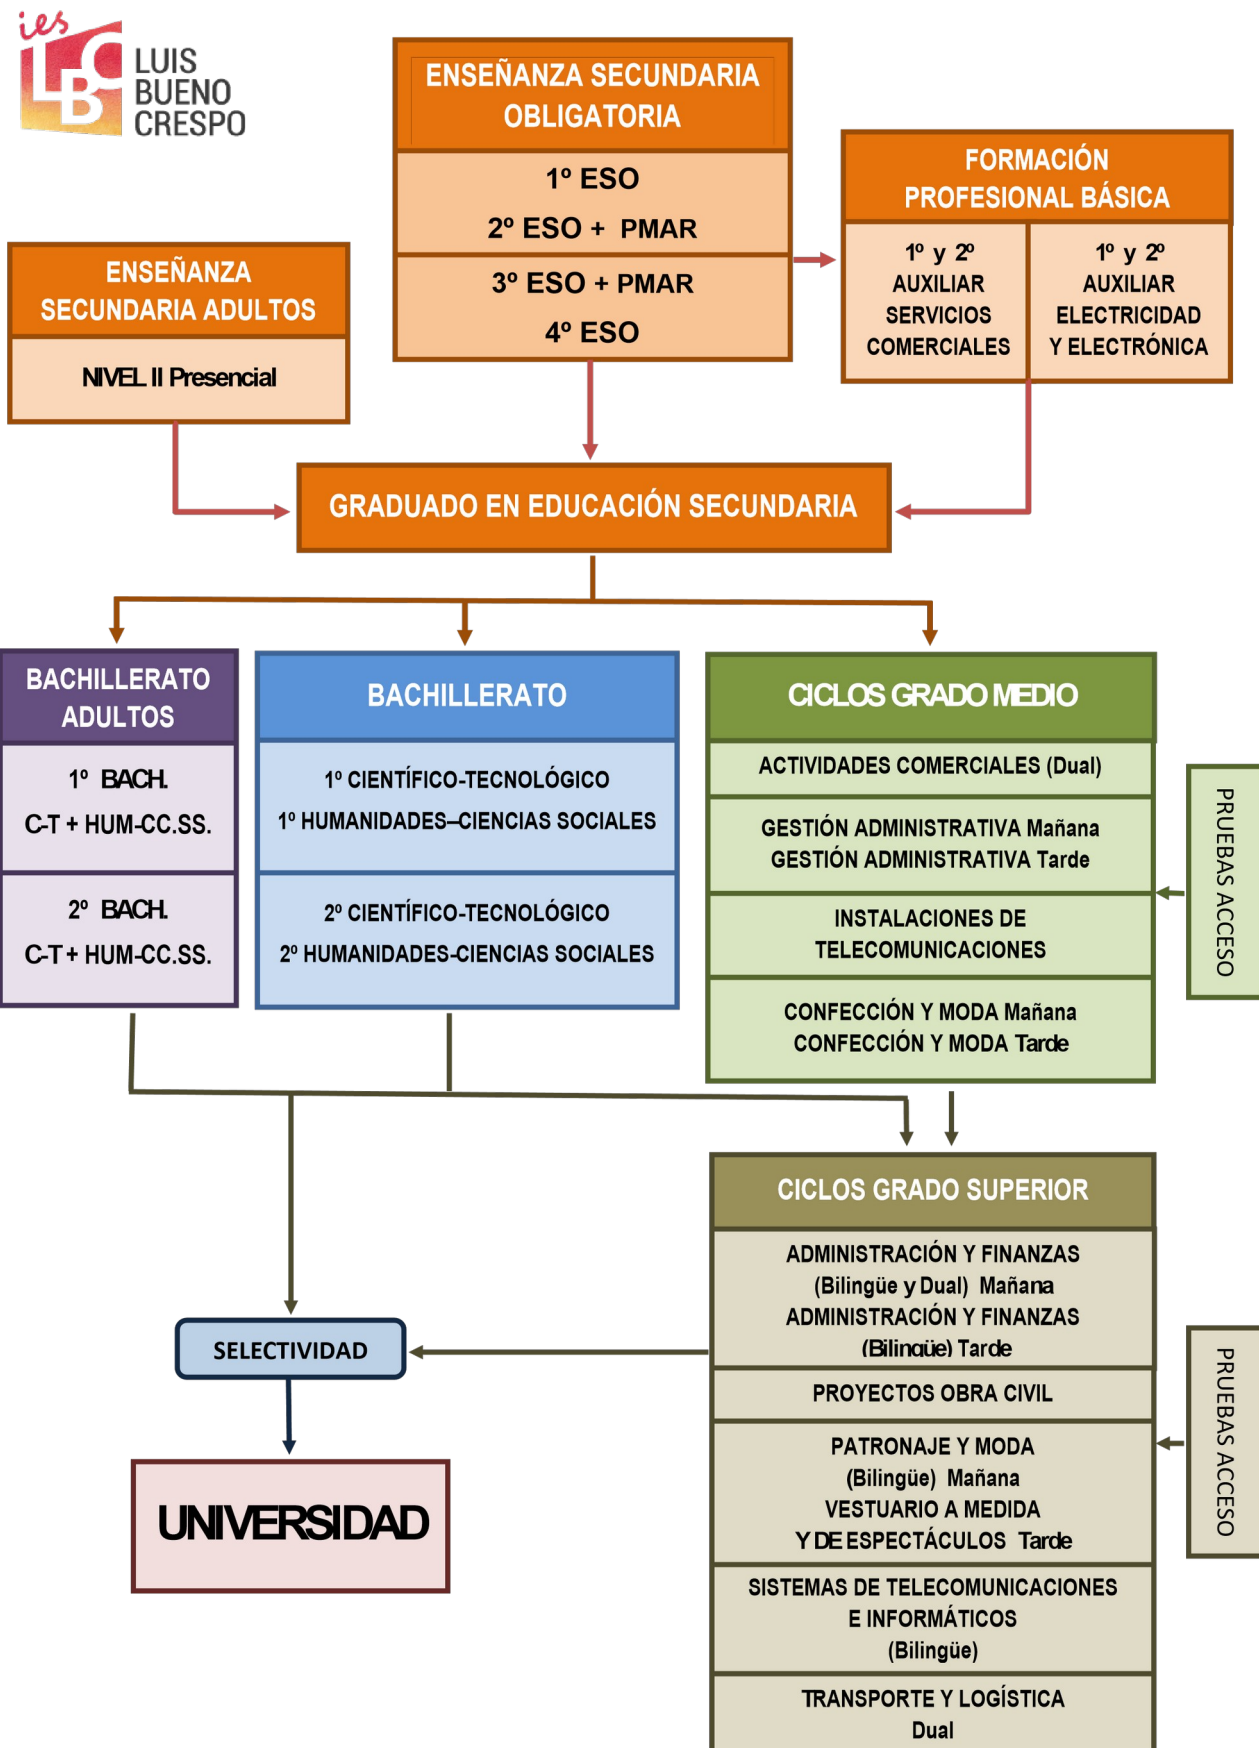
ies LBC LUIS BUENO CRESPO

ENSEÑANZA SECUNDARIA OBLIGATORIA

1º ESO
2º ESO + PMAR

3º ESO + PMAR
4º ESO

FORMACIÓN PROFESIONAL BÁSICA

1º y 2º AUXILIAR SERVICIOS COMERCIALES

1º y 2º AUXILIAR ELECTRICIDAD Y ELECTRÓNICA

ENSEÑANZA SECUNDARIA ADULTOS

NIVEL II Presencial

GRADUADO EN EDUCACIÓN SECUNDARIA

BACHILLERATO ADULTOS

1º BACH. C-T + HUM-CC.SS.

2º BACH. C-T + HUM-CC.SS.

BACHILLERATO

1º CIENTÍFICO-TECNOLÓGICO
1º HUMANIDADES–CIENCIAS SOCIALES

2º CIENTÍFICO-TECNOLÓGICO
2º HUMANIDADES-CIENCIAS SOCIALES

CICLOS GRADO MEDIO

ACTIVIDADES COMERCIALES (Dual)

GESTIÓN ADMINISTRATIVA Mañana
GESTIÓN ADMINISTRATIVA Tarde

INSTALACIONES DE TELECOMUNICACIONES

CONFECCIÓN Y MODA Mañana
CONFECCIÓN Y MODA Tarde

PRUEBAS ACCESO

CICLOS GRADO SUPERIOR

ADMINISTRACIÓN Y FINANZAS (Bilingüe y Dual) Mañana
ADMINISTRACIÓN Y FINANZAS (Bilingüe) Tarde

PROYECTOS OBRA CIVIL

PATRONAJE Y MODA (Bilingüe) Mañana
VESTUARIO A MEDIDA Y DE ESPECTÁCULOS Tarde

SISTEMAS DE TELECOMUNICACIONES E INFORMÁTICOS (Bilingüe)

TRANSPORTE Y LOGÍSTICA Dual

PRUEBAS ACCESO

SELECTIVIDAD

UNIVERSIDAD